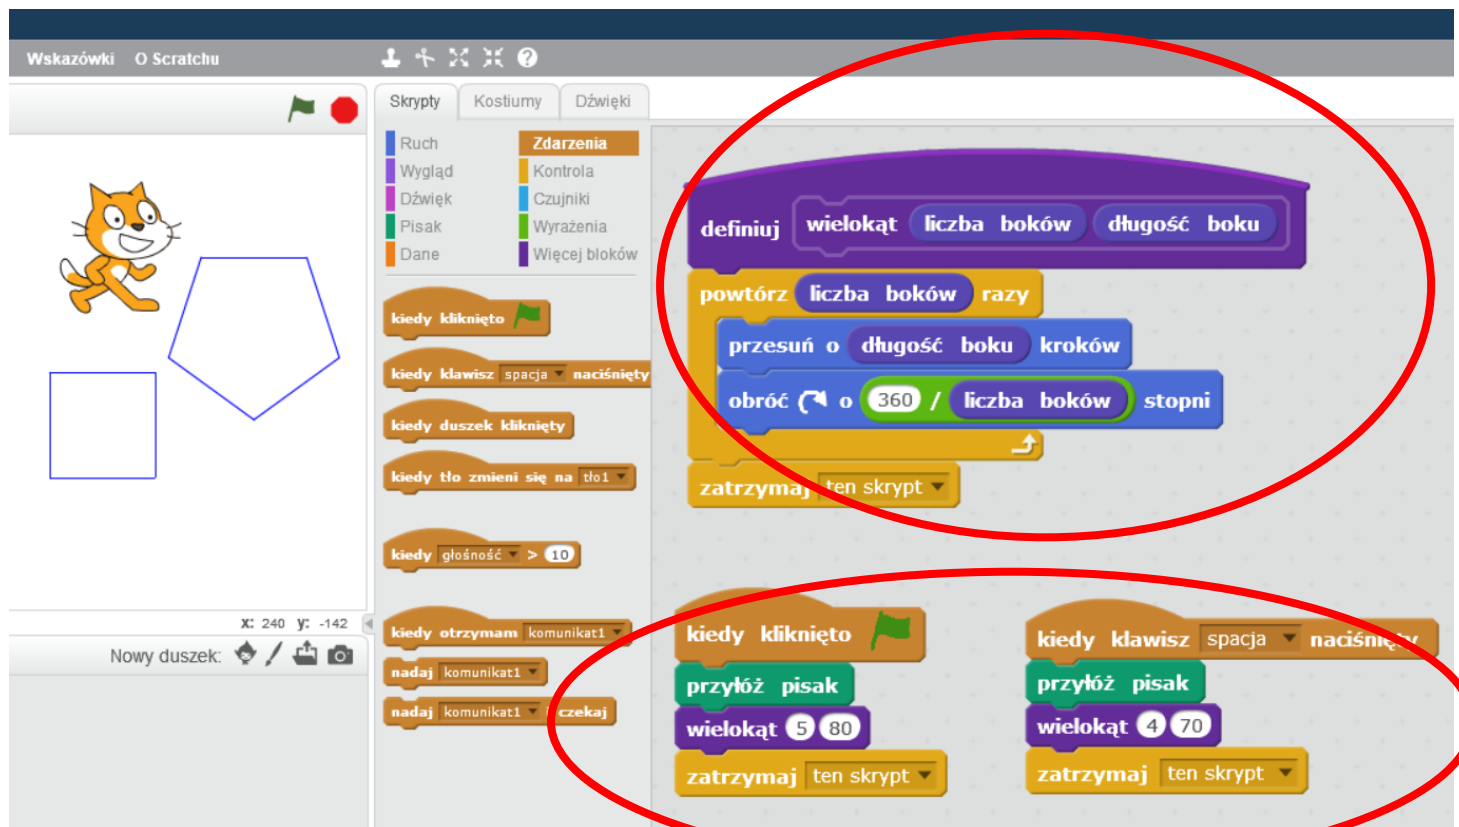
Wskazówki O Scratchu

Skrypty Kostiumy Dźwięki

Ruch
Wygląd
Dźwięk
Pisak
Dane
Zdarzenia
Kontrola
Czujniki
Wyrażenia
Więcej bloków

kiedy kliknięto
kiedy klawisz spacja naciśnięty
kiedy duszek kliknięty
kiedy tło zmieni się na tło1
kiedy głośność > 10
kiedy otrzymam komunikat1
nadaj komunikat1
nadaj komunikat1 czekaj

x: 240 y: -142
Nowy duszek:

definiuj wielokąt liczba boków długość boku
powtórz liczba boków razy
przesuń o długość boku kroków
obróć o 360 / liczba boków stopni
zatrzymaj ten skrypt

kiedy kliknięto
przyłóż pisak
wielokąt 5 80
zatrzymaj ten skrypt

kiedy klawisz spacja naciśnięty
przyłóż pisak
wielokąt 4 70
zatrzymaj ten skrypt